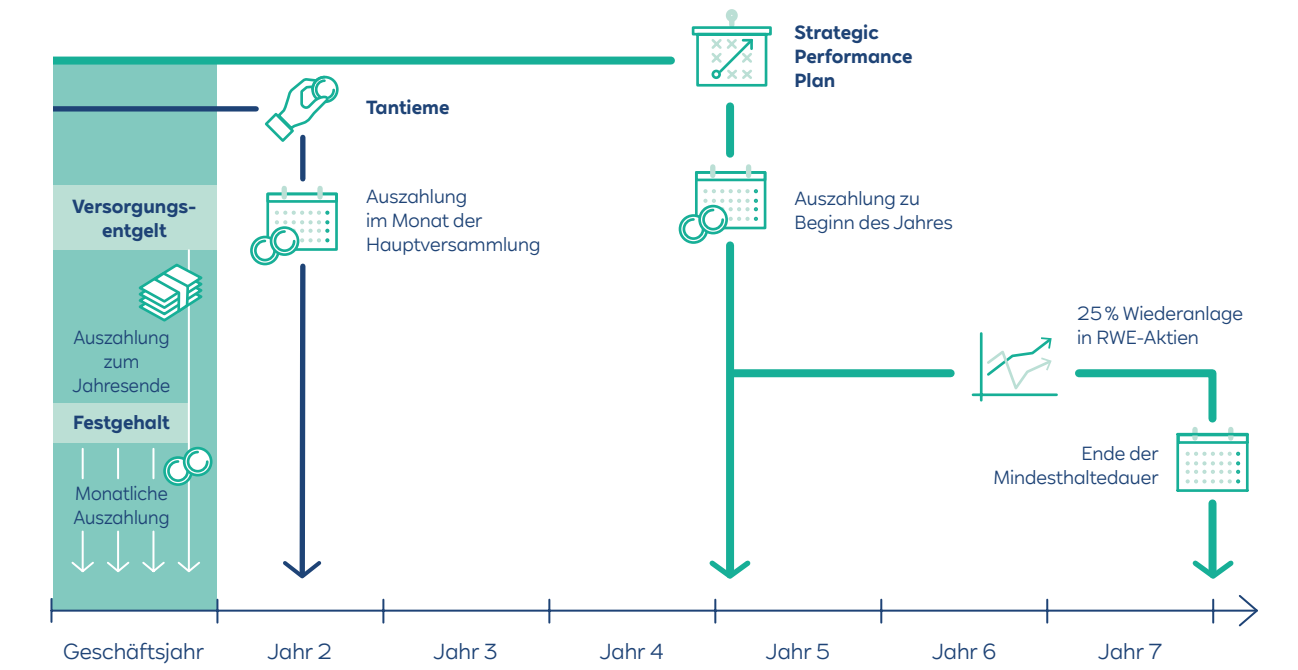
Strategic Performance Plan

Tantieme

Versorgungsentgelt

Auszahlung im Monat der Hauptversammlung

Auszahlung zu Beginn des Jahres

Auszahlung zum Jahresende

Festgehalt

Monatliche Auszahlung

25 % Wiederanlage in RWE-Aktien

Ende der Mindesthaltedauer

Geschäftsjahr | Jahr 2 | Jahr 3 | Jahr 4 | Jahr 5 | Jahr 6 | Jahr 7